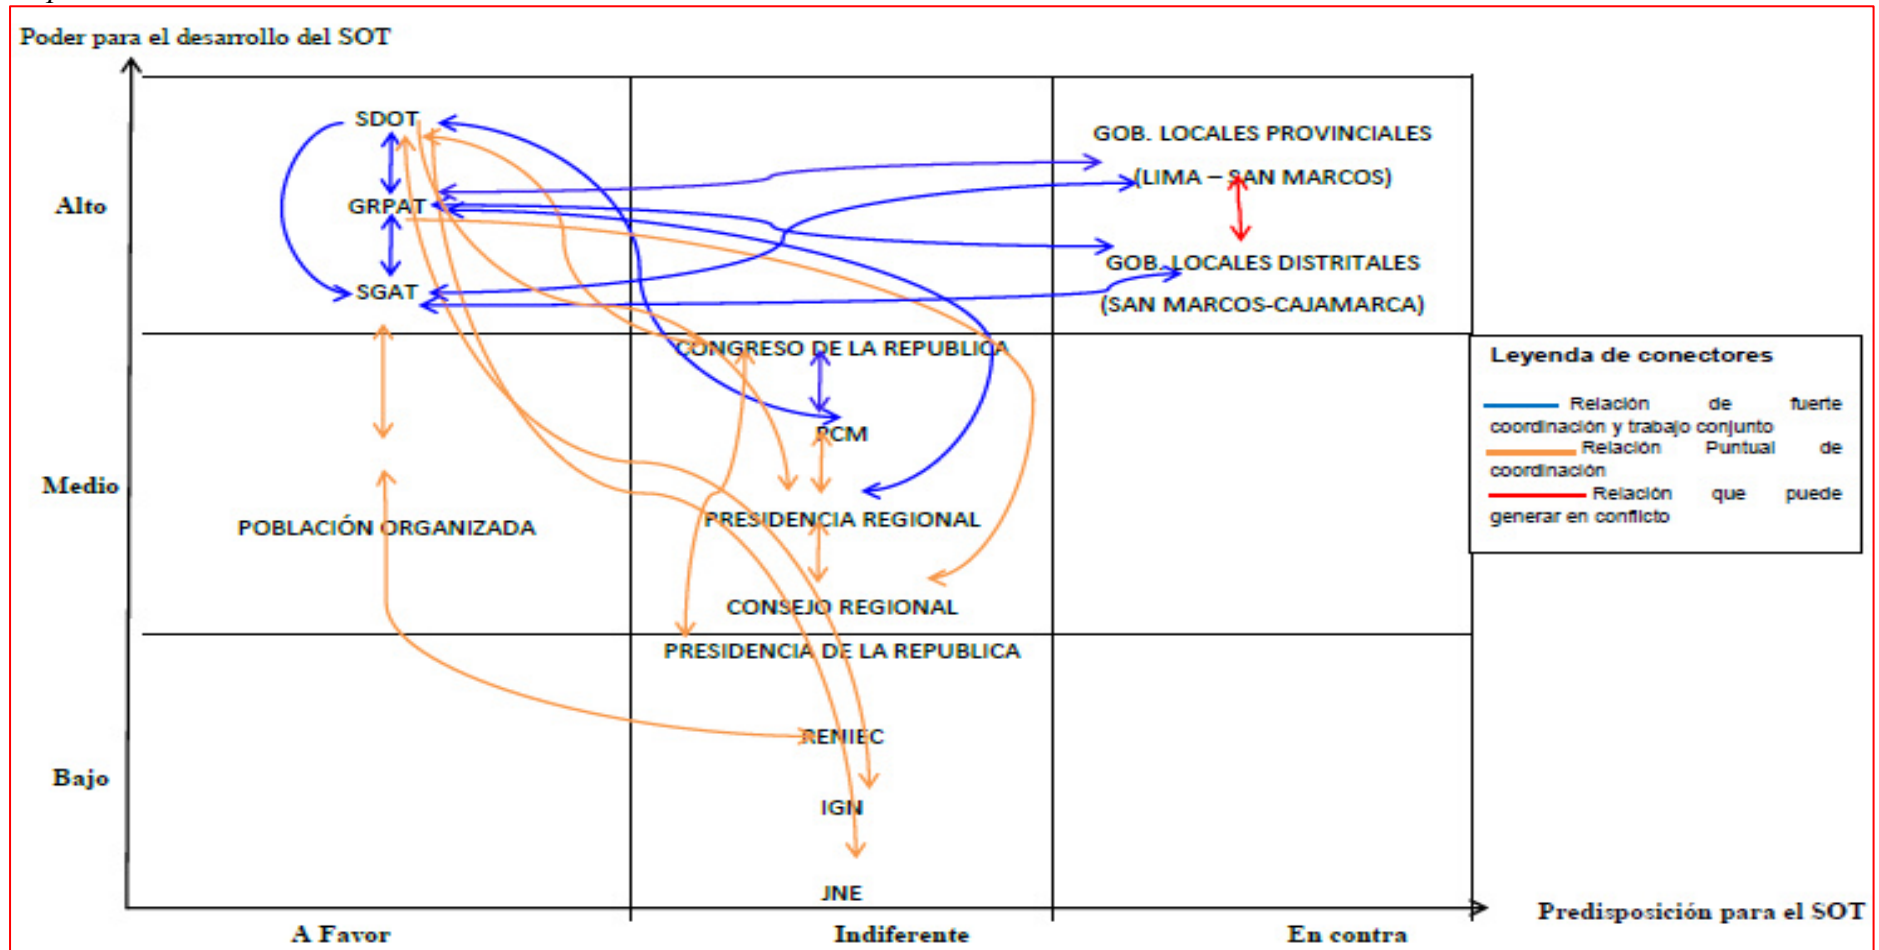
Poder para el desarrollo del SOT

Alto

Medio

Bajo

SDOT

GRPAT

SGAT

GOB. LOCALES PROVINCIALES (LIMA – SAN MARCOS)

GOB. LOCALES DISTRITALES (SAN MARCOS-CAJAMARCA)

CONGRESO DE LA REPUBLICA

PCM

PRESIDENCIA REGIONAL

CONSEJO REGIONAL

POBLACIÓN ORGANIZADA

PRESIDENCIA DE LA REPUBLICA

RENIEC

IGN

JNE

Leyenda de conectores

Relación de fuerte coordinación y trabajo conjunto

Relación Puntual de coordinación

Relación que puede generar en conflicto

A Favor

Indiferente

En contra

Predisposición para el SOT